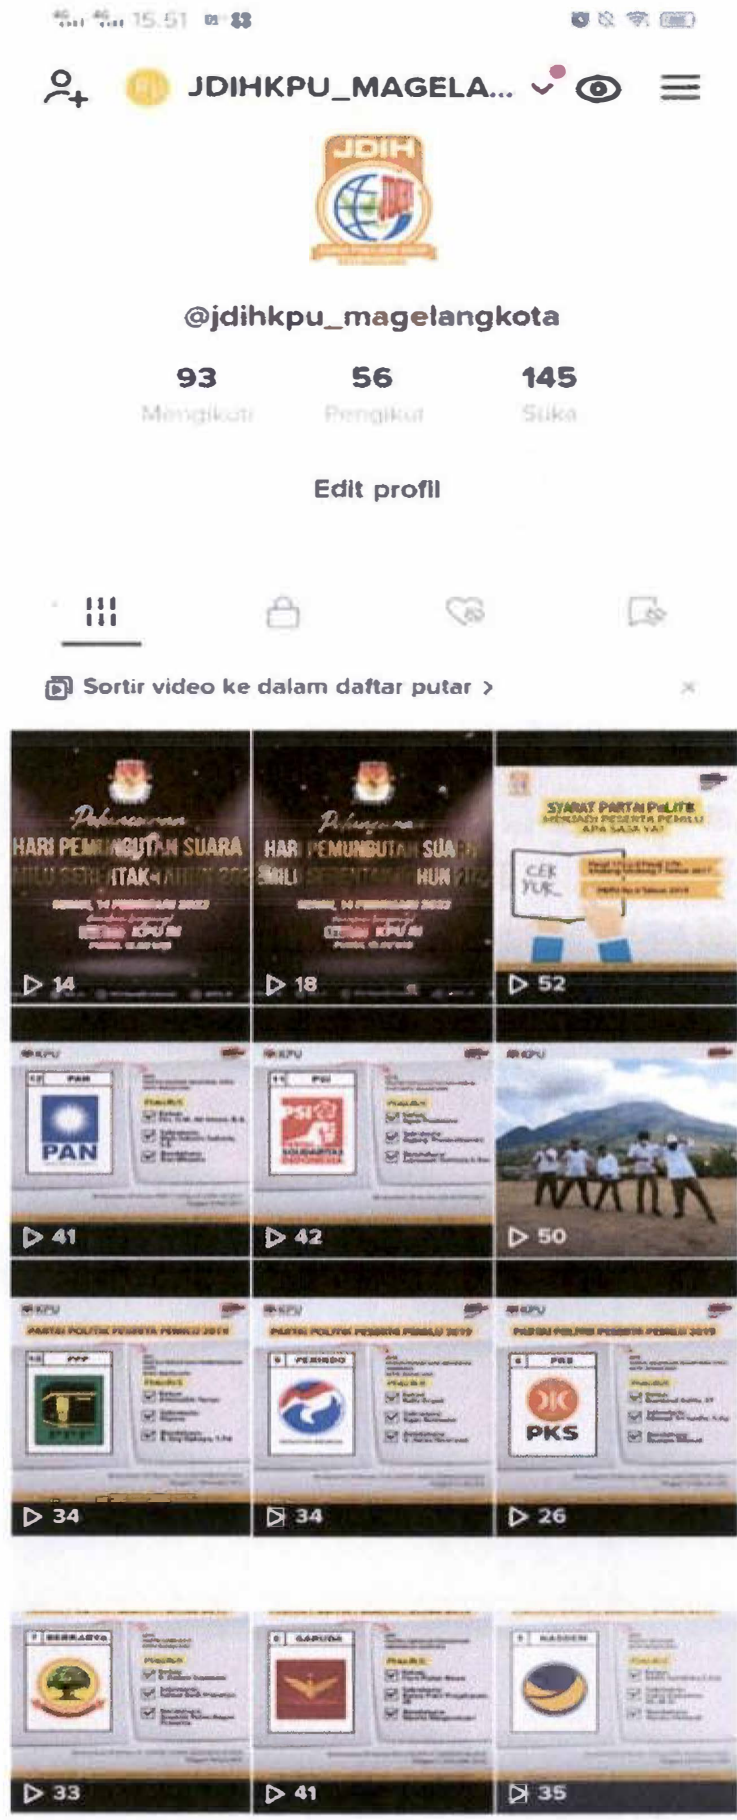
15.51

JDIHKPU_MAGELA...

JDIH

@jdihkpu_magelangkota

93 Mengikuti

56 Pengikut

145 Suka

Edit profil

Sortir video ke dalam daftar putar >

Pelaksanaan HARI PEMUNGUTAN SUARA PEMILU SERENTAK TAHUN 2024 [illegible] KPU RI

14

Pelaksanaan HARI PEMUNGUTAN SUARA PEMILU SERENTAK TAHUN 2024 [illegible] KPU RI

18

SYARAT PARTAI POLITIK MENJADI PESERTA PEMILU APA SAJA YA?

CEK YUK

52

KPU PAN

41

KPU PSI SOLIDARITAS INDONESIA

42

50

KPU PARTAI POLITIK PESERTA PEMILU 2019 PPP

34

KPU PARTAI POLITIK PESERTA PEMILU 2019 PERINDO

34

KPU PARTAI POLITIK PESERTA PEMILU 2019 PKS

26

BERKARYA

33

GARUDA

41

NASDEM

35